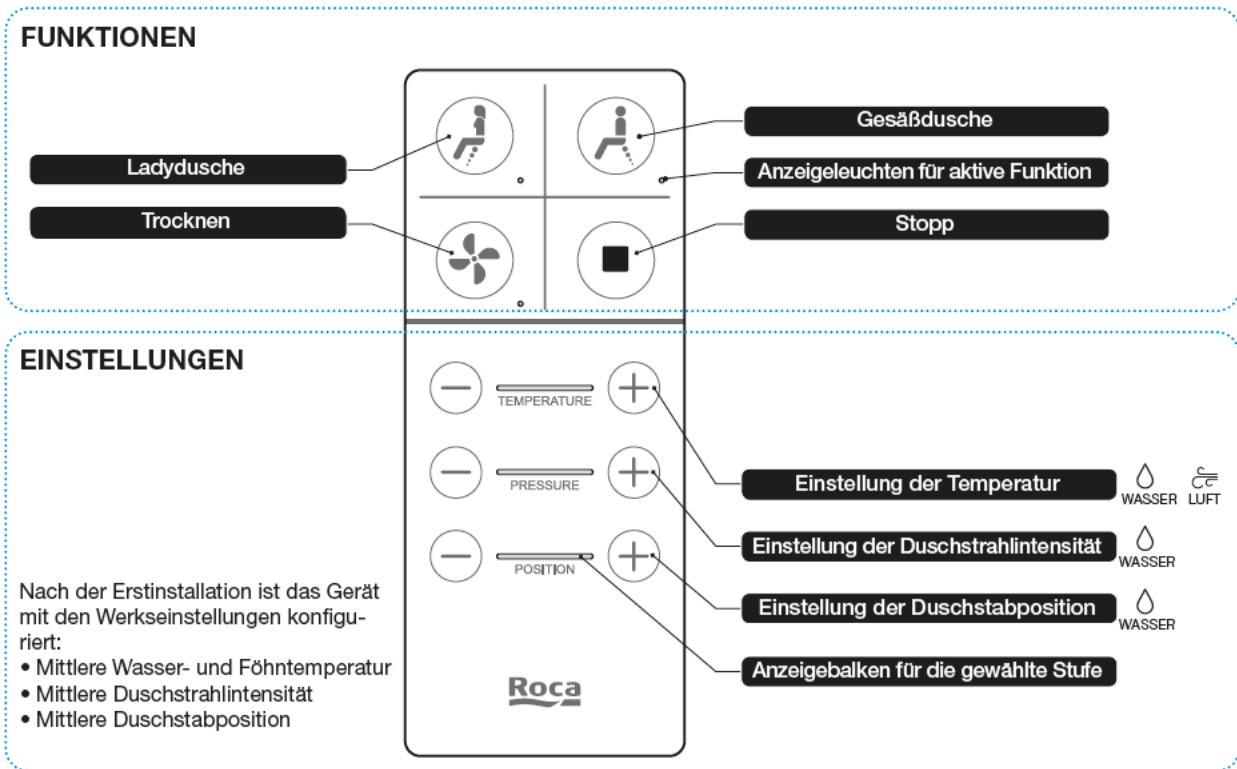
FUNKTIONEN

Ladydusche

Trocknen

Gesäßdusche

Anzeigeleuchten für aktive Funktion

Stopp

EINSTELLUNGEN

TEMPERATURE

PRESSURE

POSITION

Einstellung der Temperatur WASSER LUFT

Einstellung der Duschstrahlintensität WASSER

Einstellung der Duschstabposition WASSER

Anzeigebalken für die gewählte Stufe

Nach der Erstinstallation ist das Gerät mit den Werkseinstellungen konfiguriert:
• Mittlere Wasser- und Föhntemperatur
• Mittlere Duschstrahlintensität
• Mittlere Duschstabposition

Roca